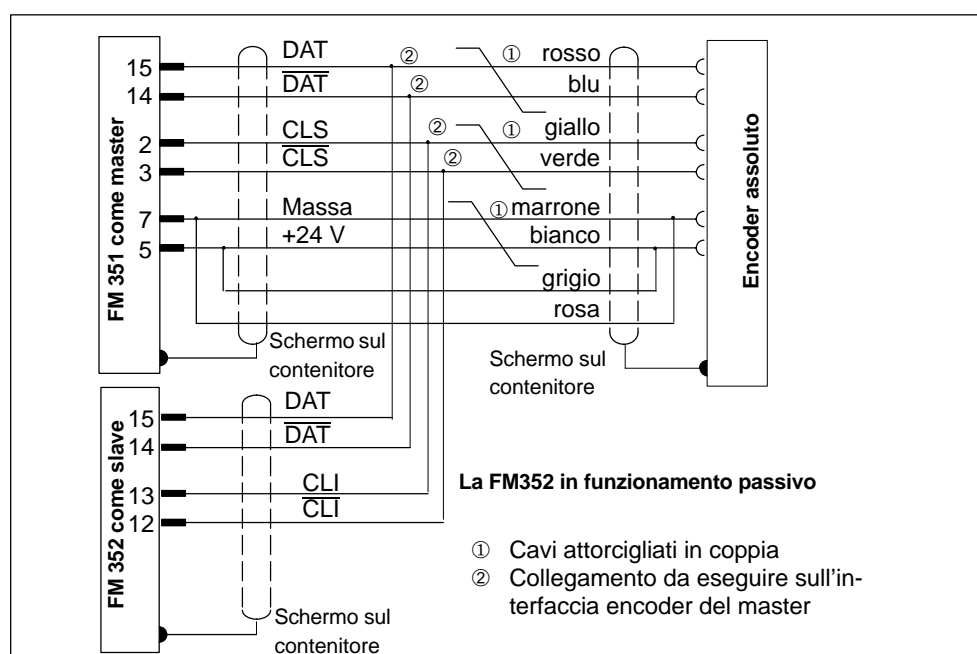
FM 351 come master

15
14
2
3
7
5

DAT
$\overline{DAT}$
CLS
$\overline{CLS}$
Massa
+24 V

②
②
②
②

① rosso
blu
① giallo
verde
① marrone
bianco
grigio
rosa

Encoder assoluto

Schermo sul contenitore

Schermo sul contenitore

FM 352 come slave

15
14
13
12

DAT
$\overline{DAT}$
CLI
$\overline{CLI}$

Schermo sul contenitore

La FM352 in funzionamento passivo

① Cavi attorcigliati in coppia
② Collegamento da eseguire sull'interfaccia encoder del master